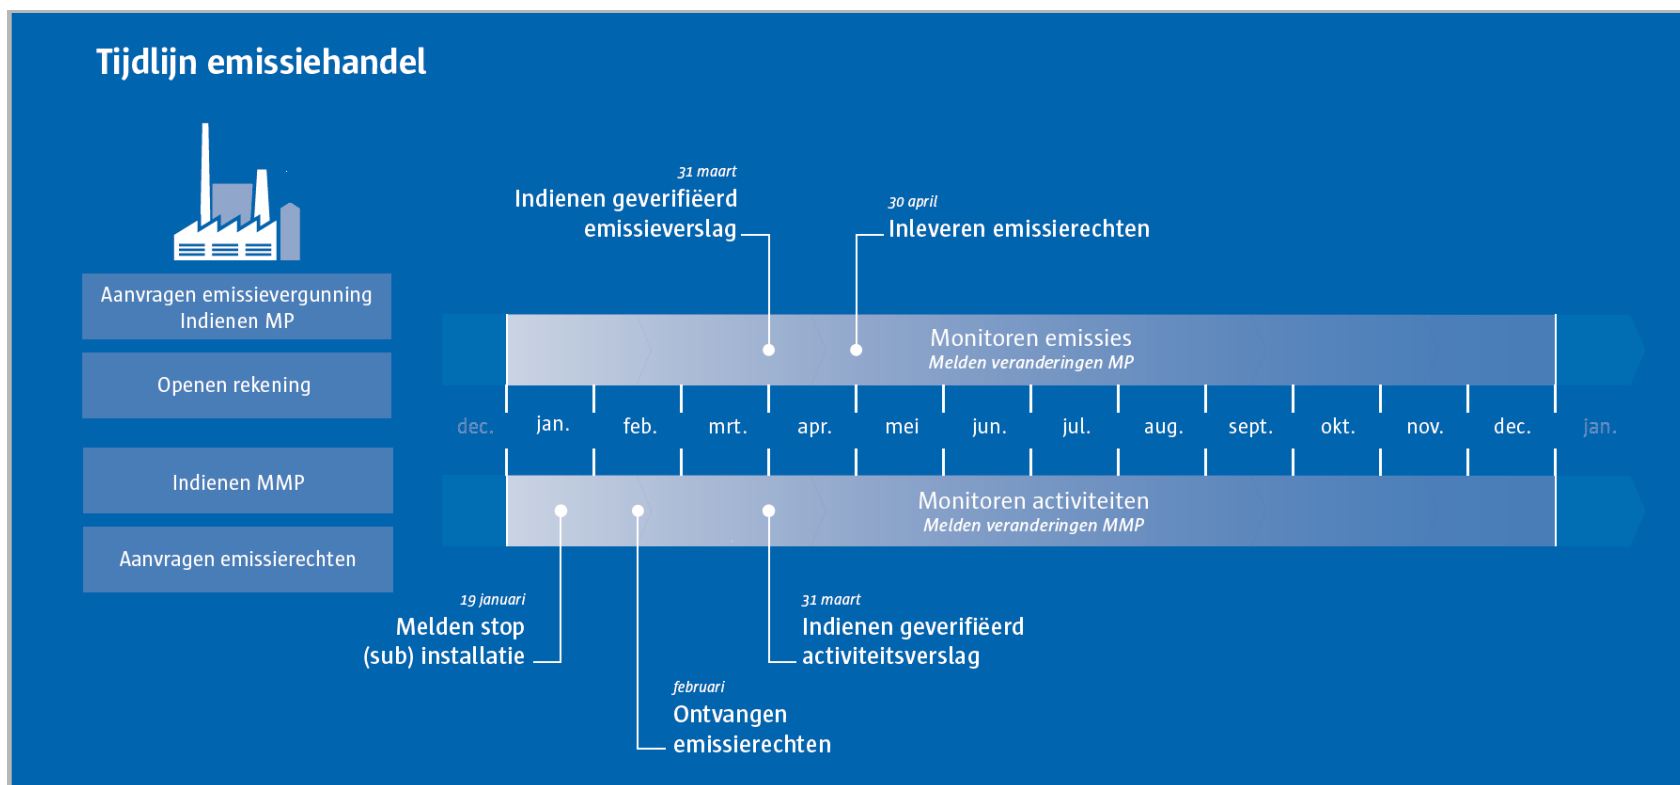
Tijdlijn emissiehandel

Aanvragen emissievergunning
Indienen MP

Openen rekening

Indienen MMP

Aanvragen emissierechten

31 maart
Indienen geverifiëerd emissieverslag

30 april
Inleveren emissierechten

Monitoren emissies
Melden veranderingen MP

dec. jan. feb. mrt. apr. mei jun. jul. aug. sept. okt. nov. dec. jan.

Monitoren activiteiten
Melden veranderingen MMP

19 januari
Melden stop (sub) installatie

februari
Ontvangen emissierechten

31 maart
Indienen geverifiëerd activiteitsverslag